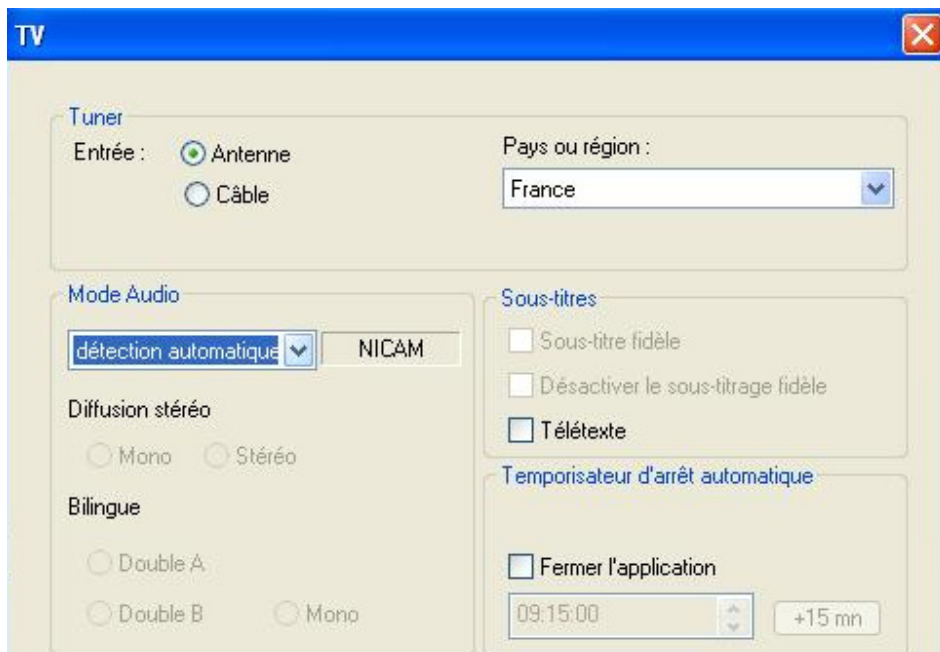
TV

Tuner

Entrée : Antenne

Câble

Pays ou région :

France

Mode Audio

détection automatique

NICAM

Diffusion stéréo

Mono

Stéréo

Bilingue

Double A

Double B

Mono

Sous-titres

Sous-titre fidèle

Désactiver le sous-titrage fidèle

Télétexte

Temporisateur d'arrêt automatique

Fermer l'application

09:15:00

+15 mn